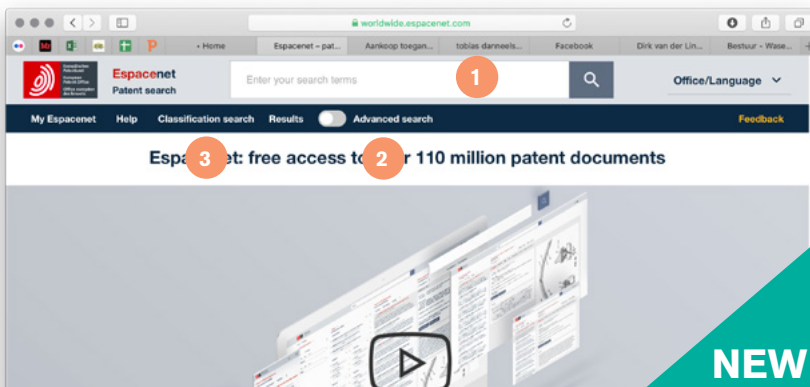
worldwide.espacenet.com

• Home | Espacenet – pat... | Aankoop toegan... | tobias danneels... | Facebook | Dirk van der Lin... | Bestuur - Wase...

Europäisches Patentamt European Patent Office Office européen des brevets

Espacenet
Patent search

Enter your search terms

1

Office/Language

My Espacenet | Help | Classification search | Results | Advanced search | Feedback

3 2

Espa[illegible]et: free access to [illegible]r 110 million patent documents

NEW